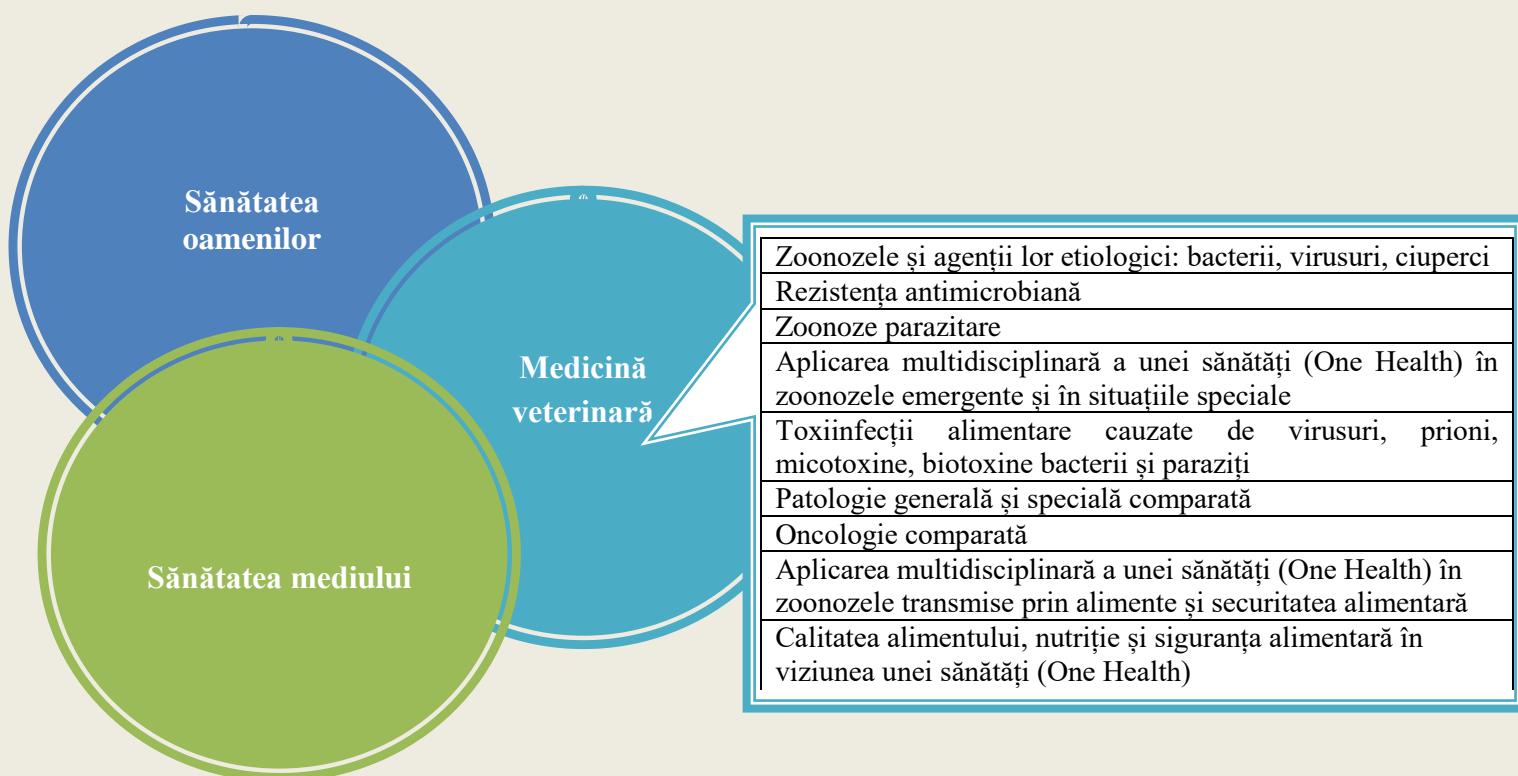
Sănătatea oamenilor

Medicină veterinară

Sănătatea mediului

| Zoonozele și agenții lor etiologici: bacterii, virusuri, ciuperci |
|---|
| Rezistența antimicrobiană |
| Zoonoze parazitare |
| Aplicarea multidisciplinară a unei sănătăți (One Health) în zoonozele emergente și în situațiile speciale |
| Toxiinfecții alimentare cauzate de virusuri, prioni, micotoxine, biotoxine bacterii și paraziți |
| Patologie generală și specială comparată |
| Oncologie comparată |
| Aplicarea multidisciplinară a unei sănătăți (One Health) în zoonozele transmise prin alimente și securitatea alimentară |
| Calitatea alimentului, nutriție și siguranța alimentară în viziunea unei sănătăți (One Health) |